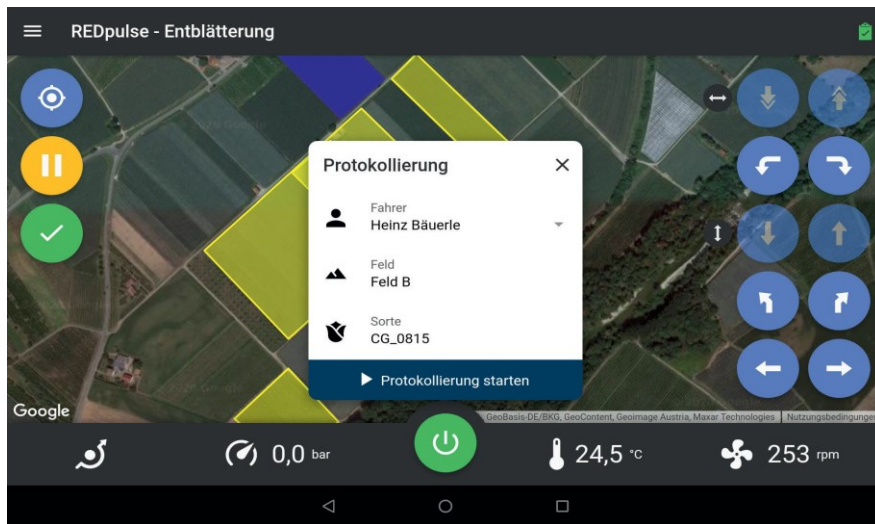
REDpulse - Entblätterung

Protokollierung

Fahrer
Heinz Bäuerle

Feld
Feld B

Sorte
CG_0815

Protokollierung starten

Google

GeoBasis-DE/BKG, GeoContent, Geoimage Austria, Maxar Technologies | Nutzungsbedingungen

0,0 bar

24,5 °C

253 rpm